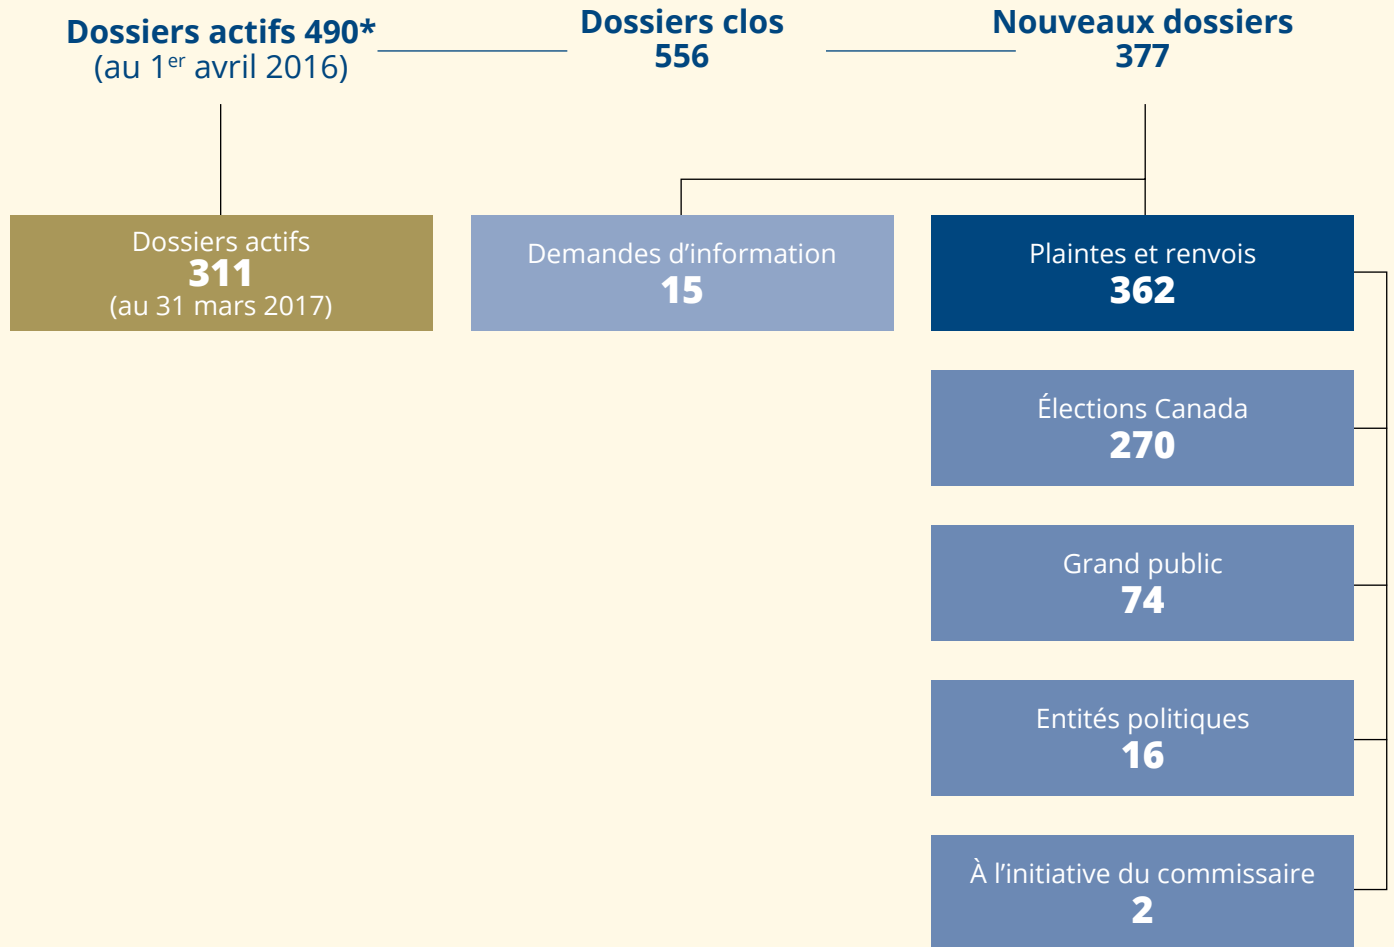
Dossiers actifs 490*
(au 1$^{er}$ avril 2016)

Dossiers clos
556

Nouveaux dossiers
377

Dossiers actifs
311
(au 31 mars 2017)

Demandes d'information
15

Plaintes et renvois
362

Élections Canada
270

Grand public
74

Entités politiques
16

À l'initiative du commissaire
2